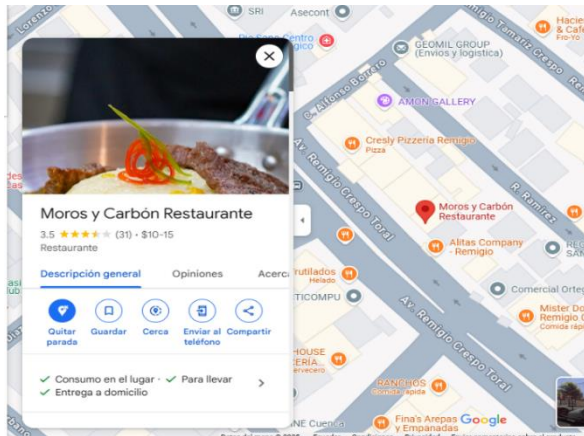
Lorenzo
SRI
Asecont
Pio Sano Centro
lógico
Av. Remigio Tamariz Crespo
GEOMIL GROUP
(Envíos y logística)
Alfonso Borrero
AMON GALLERY
Cresly Pizzeria Remigio
Pizza
Moros y Carbón
Restaurante
R. Ramírez
Av. Remigio Crespo Toral
Alitas Company
- Remigio
Comercial Orteg
Mister Do
Remigio C
Comida ráp
rutilados
Helado
TICOMPU
HOUSE
ERÍA
ervecero
RANCHOS
Comida rápida
NE Cuenca
Fina's Arepas
y Empanadas
Google
Av. Remigio Crespo Toral
Hacie
& Cafe
Fro-Yo
Moros y Carbón Restaurante
3.5 ★★★★☆ (31) · $10-15
Restaurante
Descripción general
Opiniones
Acerca
Quitar parada
Guardar
Cerca
Enviar al teléfono
Compartir
✓ Consumo en el lugar · ✓ Para llevar
✓ Entrega a domicilio